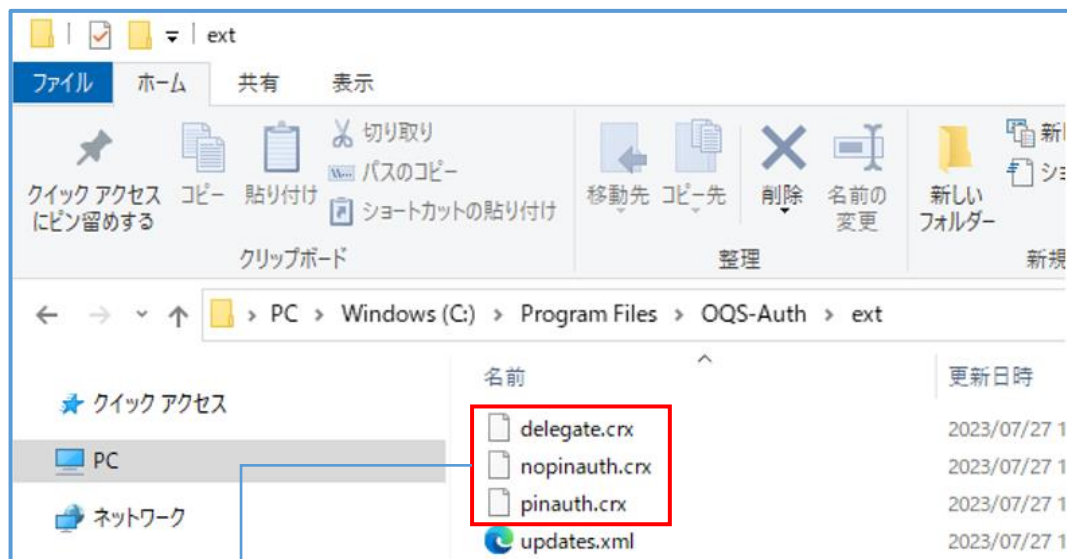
ext

ファイル ホーム 共有 表示

クイック アクセス にピン留めする
コピー
貼り付け
切り取り
パスのコピー
ショートカットの貼り付け
クリップボード

移動先 コピー先
削除
名前の変更
整理

新しいフォルダー
新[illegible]
ショ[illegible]
新規

PC > Windows (C:) > Program Files > OQS-Auth > ext

クイック アクセス
PC
ネットワーク

名前
更新日時

| 名前 | 更新日時 |
|---|---|
| delegate.crx | 2023/07/27 1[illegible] |
| nopinauth.crx | 2023/07/27 1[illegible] |
| pinauth.crx | 2023/07/27 1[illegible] |
| updates.xml | 2023/07/27 1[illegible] |